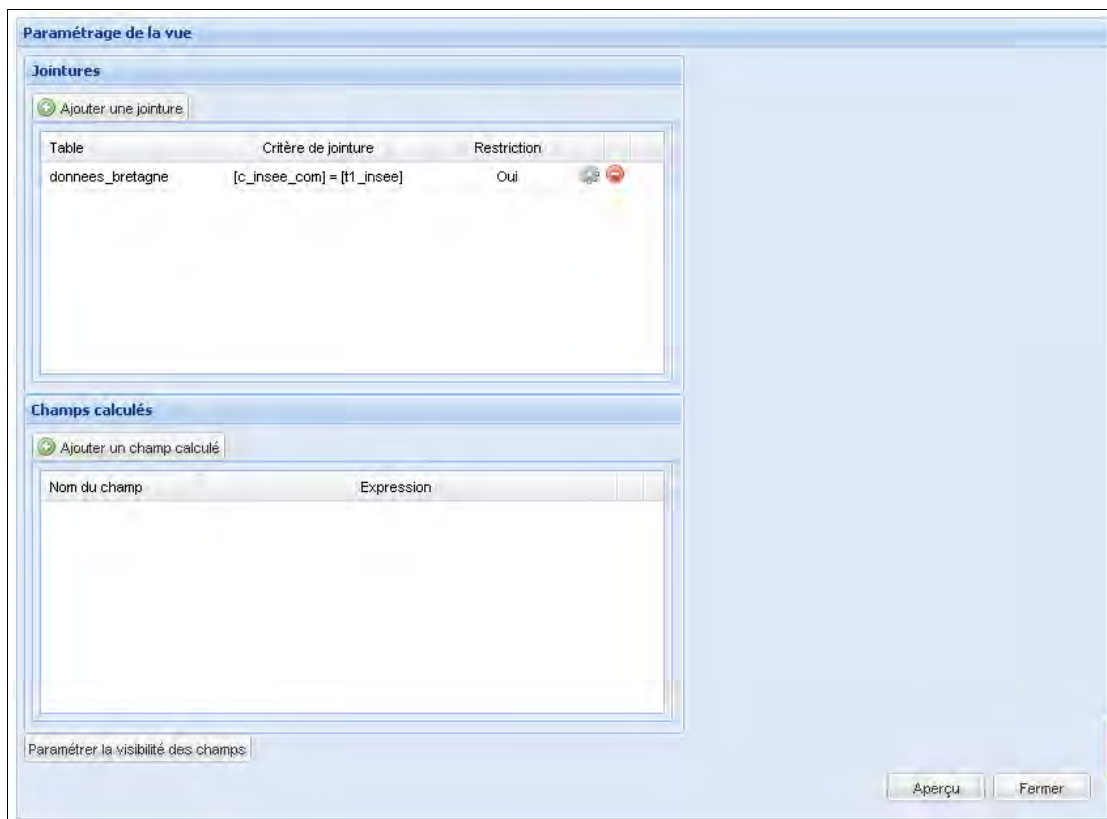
Paramétrage de la vue

Jointures

Ajouter une jointure

| Table | Critère de jointure | Restriction |
|---|---|---|
| donnees_bretagne | [c_insee_com] = [t1_insee] | Oui |

Champs calculés

Ajouter un champ calculé

| Nom du champ | Expression |
|---|---|

Paramétrer la visibilité des champs

Aperçu

Fermer